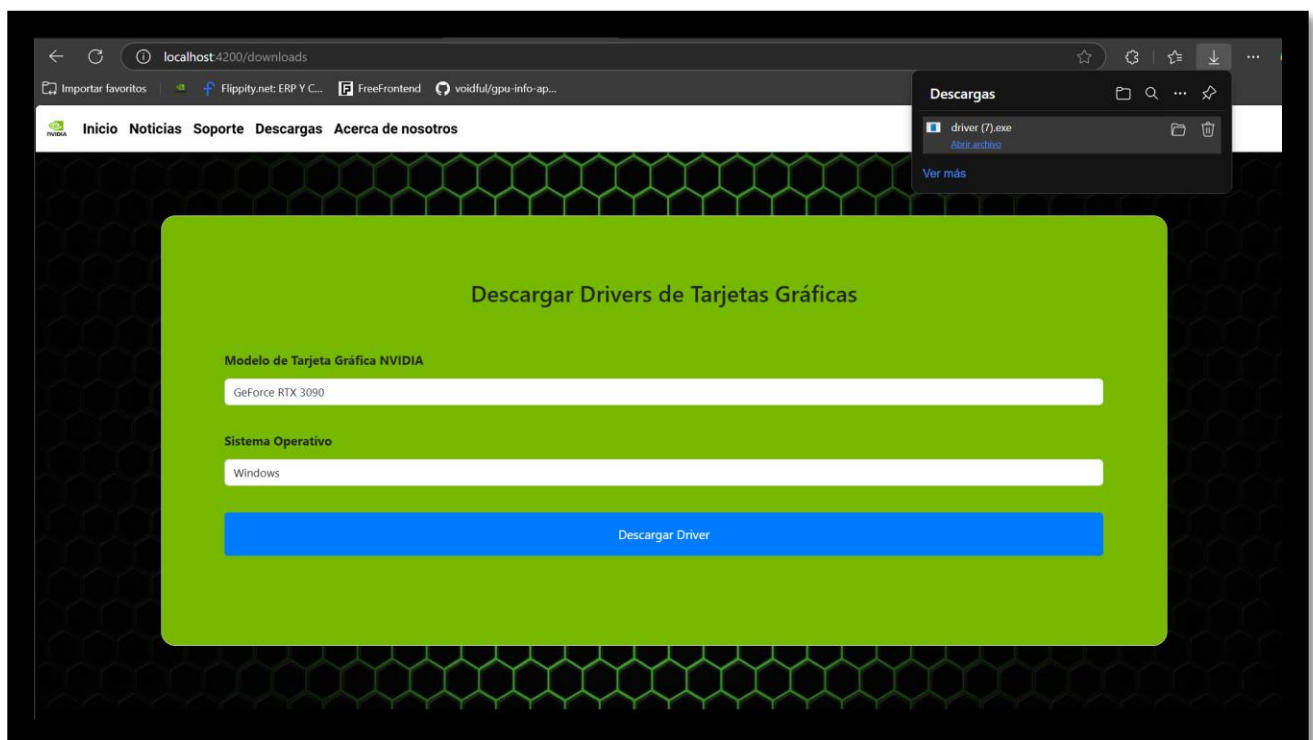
localhost:4200/downloads

Importar favoritos
Flippity.net: ERP Y C...
FreeFrontend
voidful/gpu-info-ap...

Descargas
driver (7).exe
Abrir archivo
Ver más

NVIDIA
Inicio Noticias Soporte Descargas Acerca de nosotros

Descargar Drivers de Tarjetas Gráficas

Modelo de Tarjeta Gráfica NVIDIA
GeForce RTX 3090

Sistema Operativo
Windows

Descargar Driver